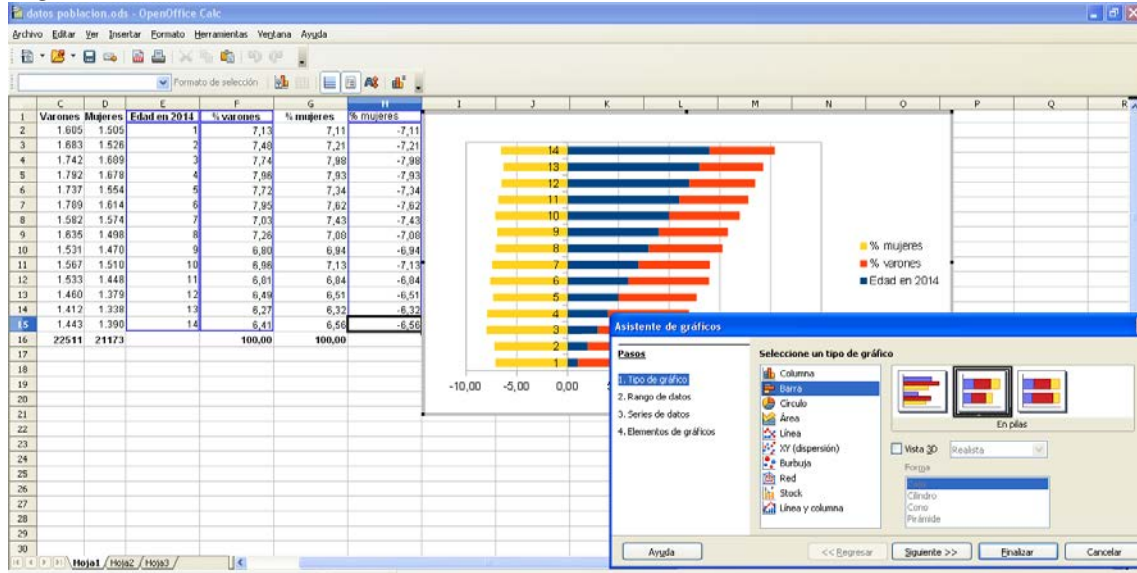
datos poblacion.ods - OpenOffice Calc

Archivo Editar Ver Insertar Formato Herramientas Ventana Ayuda

Formato de selección

| | C | D | E | F | G | H |
|---|---|---|---|---|---|---|
| 1 | Varones | Mujeres | Edad en 2014 | % varones | % mujeres | % mujeres |
| 2 | 1.605 | 1.505 | 1 | 7,13 | 7,11 | -7,11 |
| 3 | 1.683 | 1.526 | 2 | 7,48 | 7,21 | -7,21 |
| 4 | 1.742 | 1.609 | 3 | 7,74 | 7,98 | -7,98 |
| 5 | 1.792 | 1.678 | 4 | 7,96 | 7,93 | -7,93 |
| 6 | 1.737 | 1.554 | 5 | 7,72 | 7,34 | -7,34 |
| 7 | 1.789 | 1.614 | 6 | 7,95 | 7,62 | -7,62 |
| 8 | 1.582 | 1.574 | 7 | 7,03 | 7,43 | -7,43 |
| 9 | 1.635 | 1.498 | 8 | 7,26 | 7,08 | -7,08 |
| 10 | 1.531 | 1.470 | 9 | 6,80 | 6,94 | -6,94 |
| 11 | 1.567 | 1.510 | 10 | 6,96 | 7,13 | -7,13 |
| 12 | 1.533 | 1.448 | 11 | 6,81 | 6,84 | -6,84 |
| 13 | 1.460 | 1.379 | 12 | 6,49 | 6,51 | -6,51 |
| 14 | 1.412 | 1.338 | 13 | 6,27 | 6,32 | -6,32 |
| 15 | 1.443 | 1.390 | 14 | 6,41 | 6,56 | -6,56 |
| 16 | 22511 | 21173 | | 100,00 | 100,00 | |

14 13 12 11 10 9 8 7 6 5 4 3 2 1

-10,00 -5,00 0,00

% mujeres
% varones
Edad en 2014

Asistente de gráficos

Pasos
1. Tipo de gráfico
2. Rango de datos
3. Series de datos
4. Elementos de gráficos

Seleccione un tipo de gráfico
Columna
Barra
Círculo
Área
Línea
XY (dispersión)
Burbuja
Red
Stock
Línea y columna

En pilas

Vista 3D Realista
Forma
Caja
Cilindro
Cono
Pirámide

Ayuda << Regresar Siguiente >> Finalizar Cancelar

Hoja1 Hoja2 Hoja3